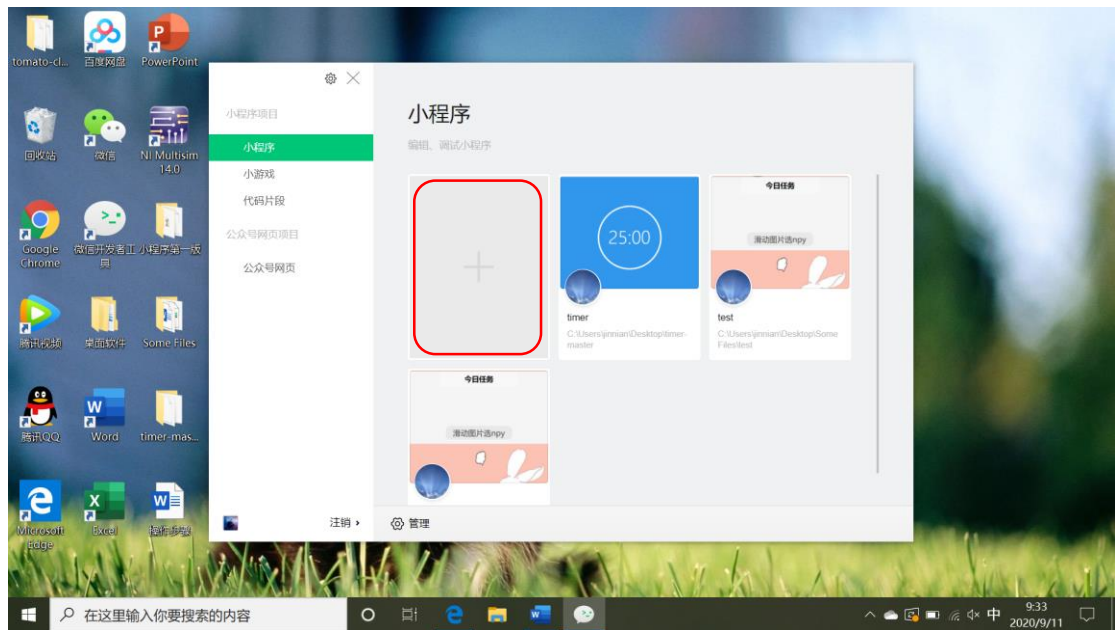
tomato-cl... 百度网盘 PowerPoint

回收站 微信 NI Multisim 14.0

Google Chrome 微信开发者工具 小程序第一版

腾讯视频 桌面软件 Some Files

腾讯QQ Word timer-mas...

Microsoft Edge Excel 操作步骤

小程序项目

小程序

小游戏

代码片段

公众号网页项目

公众号网页

注销 ›

小程序

编辑、调试小程序

25:00

timer

C:\Users\jinnian\Desktop\timer-master

今日任务

滑动图片选npy

test

C:\Users\jinnian\Desktop\Some Files\test

今日任务

滑动图片选npy

管理

在这里输入你要搜索的内容

中 9:33 2020/9/11